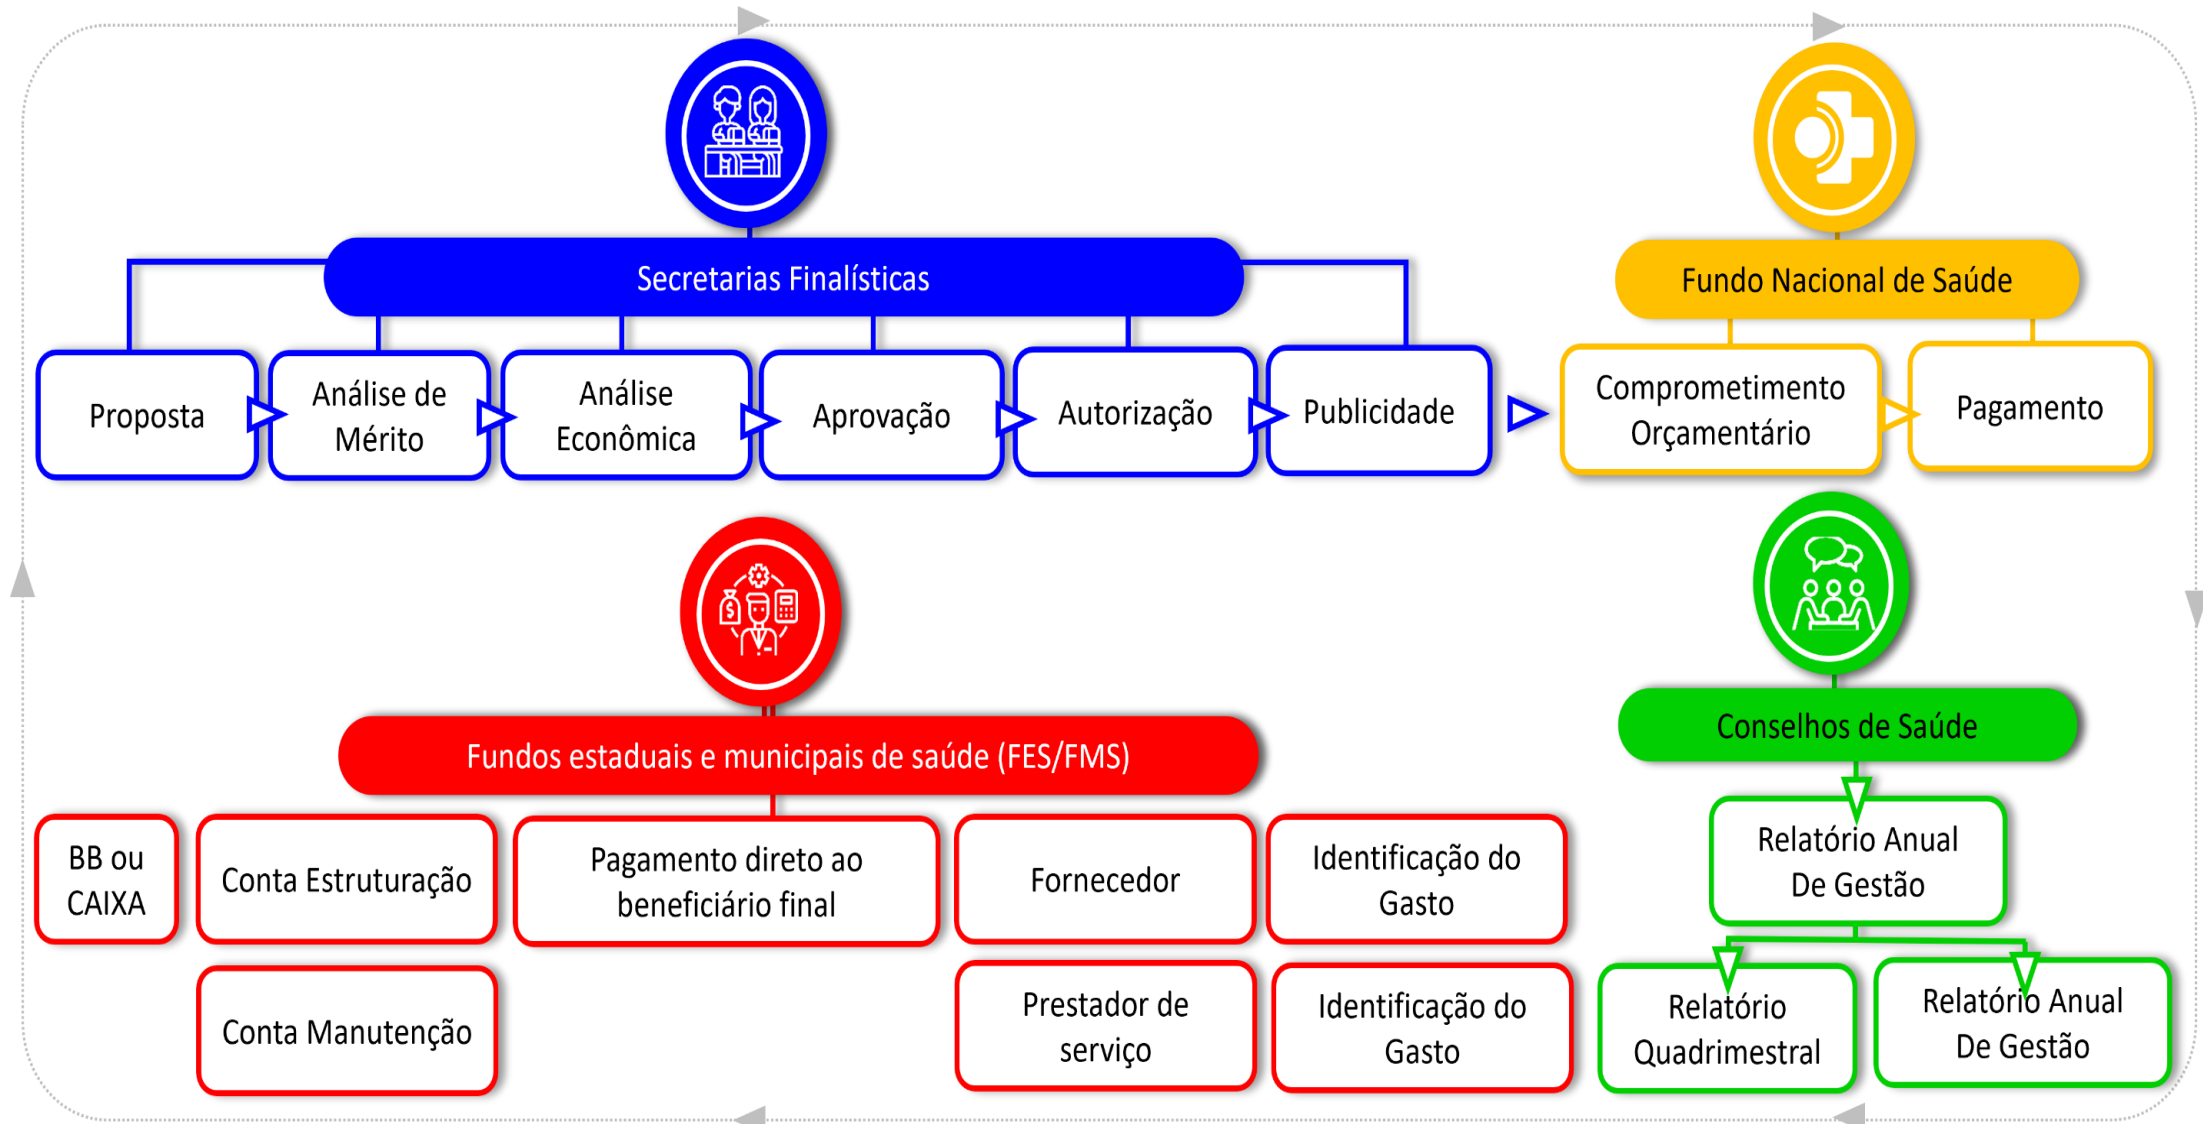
Secretarias Finalísticas

Proposta

Análise de Mérito

Análise Econômica

Aprovação

Autorização

Publicidade

Fundo Nacional de Saúde

Comprometimento Orçamentário

Pagamento

Fundos estaduais e municipais de saúde (FES/FMS)

BB ou CAIXA

Conta Estruturação

Conta Manutenção

Pagamento direto ao beneficiário final

Fornecedor

Prestador de serviço

Identificação do Gasto

Identificação do Gasto

Conselhos de Saúde

Relatório Anual De Gestão

Relatório Quadrimestral

Relatório Anual De Gestão